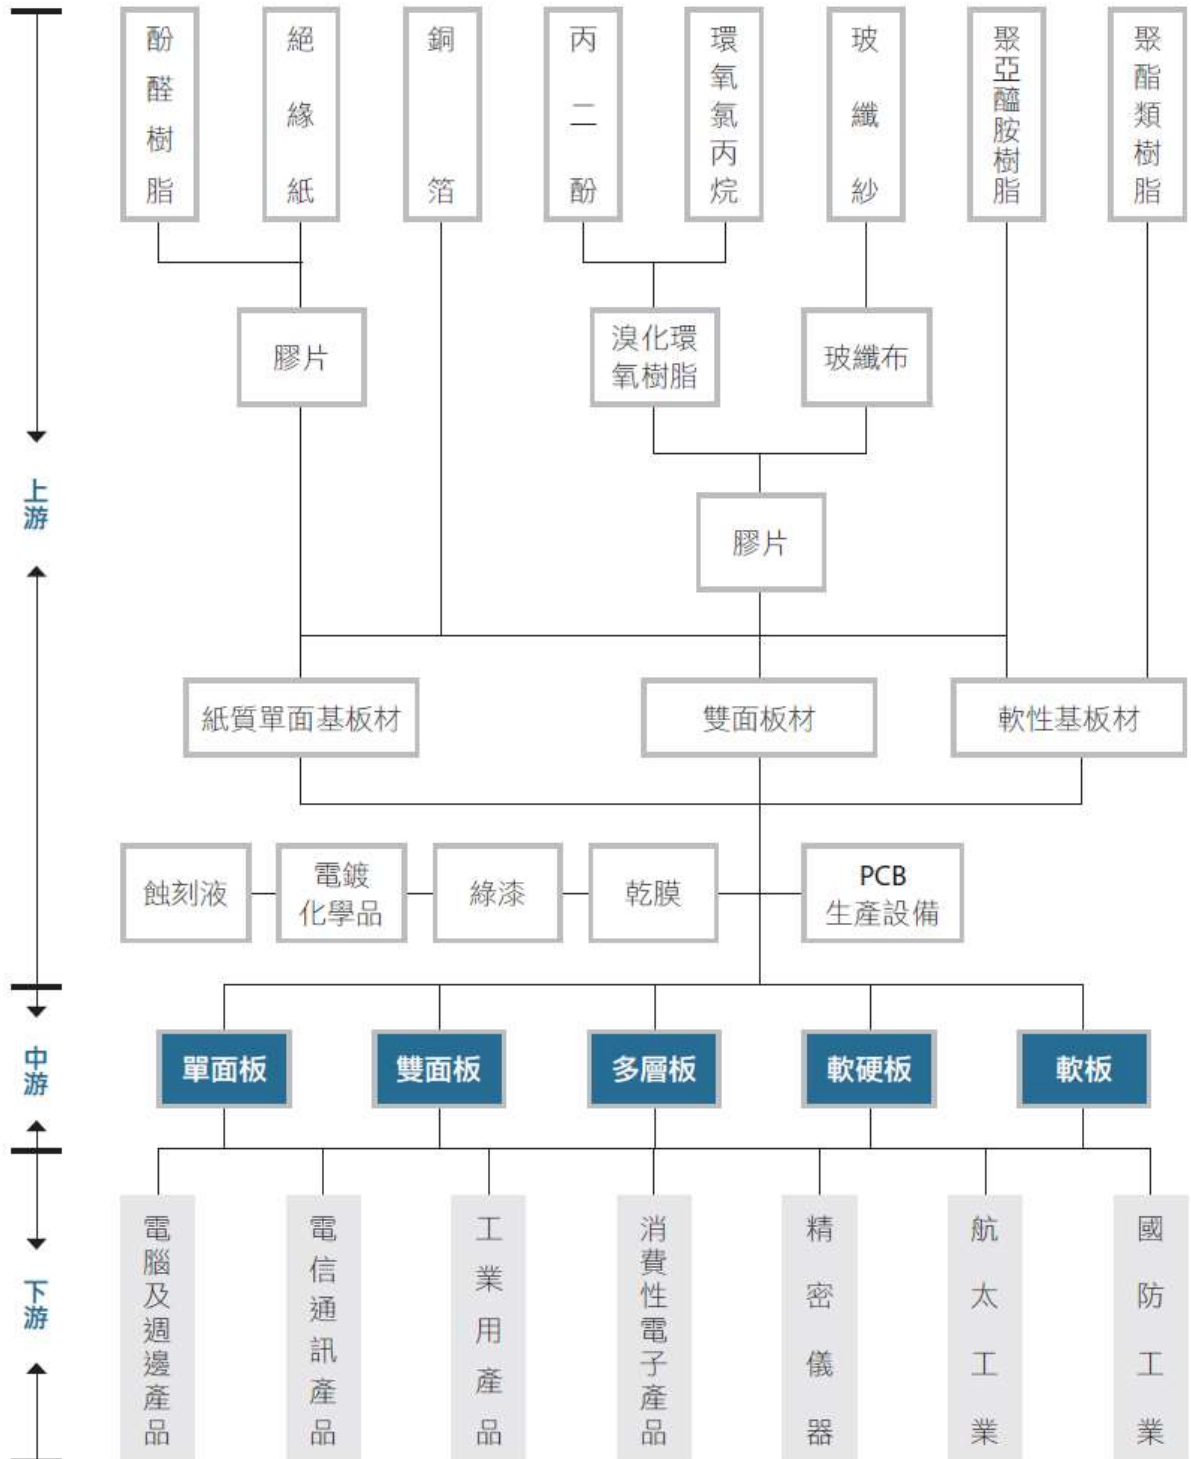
酚醛樹脂

絕緣紙

銅箔

丙二酚

環氧氯丙烷

玻纖紗

聚亞醯胺樹脂

聚酯類樹脂

膠片

溴化環氧樹脂

玻纖布

膠片

上游

紙質單面基板材

雙面板材

軟性基板材

蝕刻液

電鍍化學品

綠漆

乾膜

PCB 生產設備

中游

單面板

雙面板

多層板

軟硬板

軟板

下游

電腦及週邊產品

電信通訊產品

工業用產品

消費性電子產品

精密儀器

航太工業

國防工業